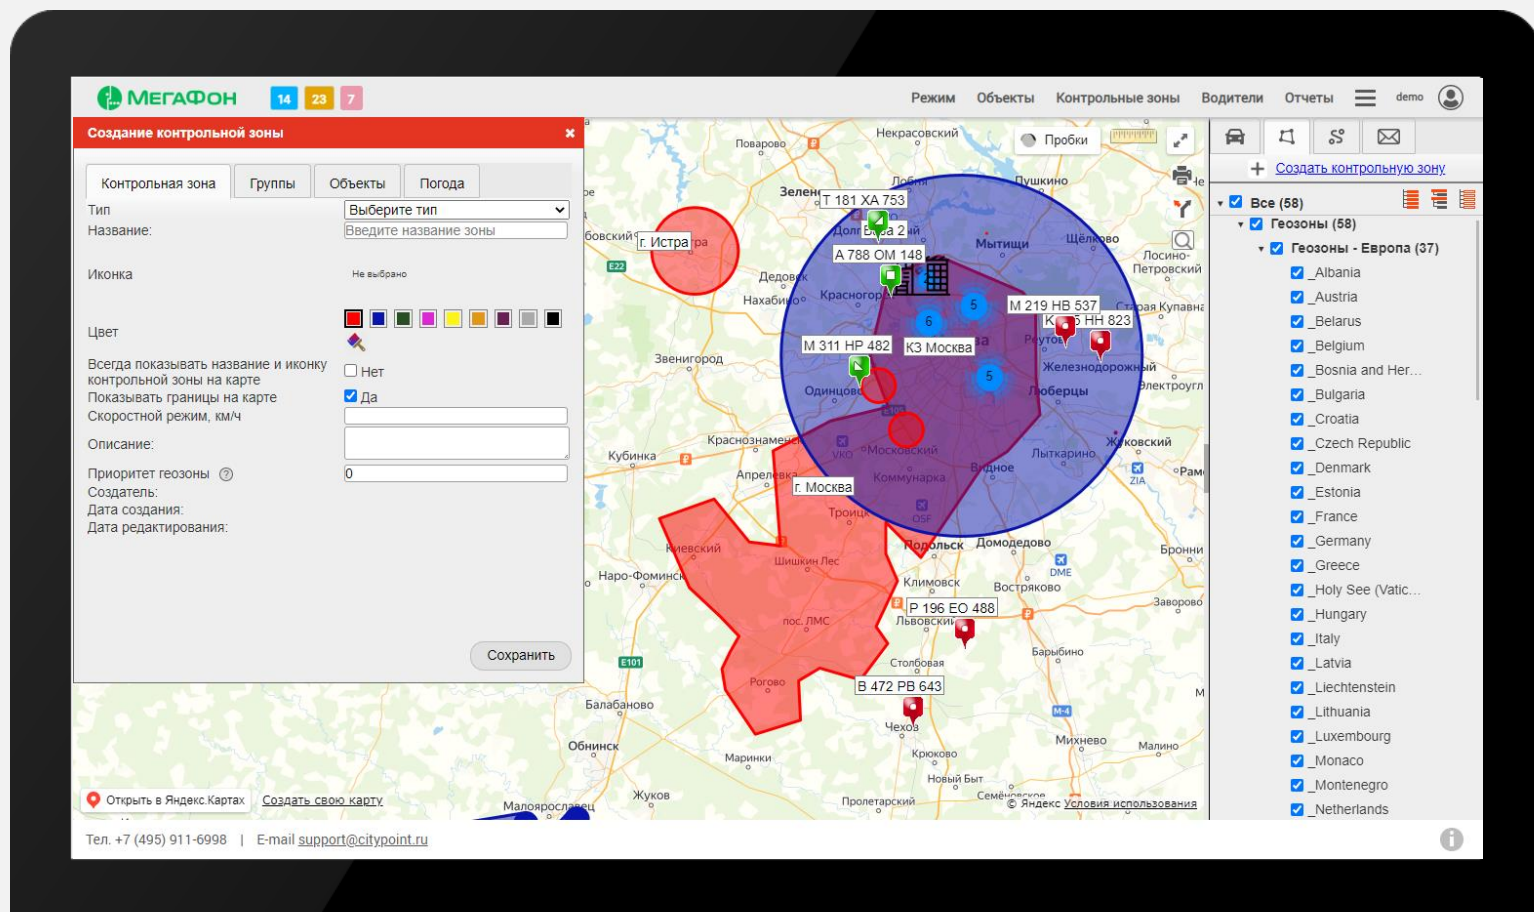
МегаФон 14 23 7

Режим Объекты Контрольные зоны Водители Отчеты demo

Создание контрольной зоны ×

Контрольная зона Группы Объекты Погода

Тип Выберите тип
Название: Введите название зоны

Иконка Не выбрано

Цвет

Всегда показывать название и иконку контрольной зоны на карте Нет
Показывать границы на карте Да
Скоростной режим, км/ч
Описание:
Приоритет геозоны 0
Создатель:
Дата создания:
Дата редактирования:

Сохранить

Пробки

Некрасовский
Поварово
Зеленоград
Лобня
Пушкино
Долгопрудный
Мытищи
Щёлково
Лосино-Петровский
г. Истра
Дедовск
Нахабино
Красногорск
Звенигород
Одинцово
Реутов
Железнодорожный
Электроугли
Старая Купавна
Люберцы
Кубинка
Краснознаменск
Апрелевка
Московский
Видное
Лыткарино
Жуковский
Коммунарка
г. Москва
Троицк
Киевский
Наро-Фоминск
Шишкин Лес
Подольск
Домодедово
Бронницы
Климовск
Востряково
Заворово
пос. ЛМС
Львовский
Столбовая
Барыбино
Рогово
Балабаново
Обнинск
Чехов
Михнево
Малино
Маринки
Крюково
Новый Быт
Жуков
Малоярославец
Пролетарский
Семёновское

T 181 XA 753
Вега 2
A 788 OM 148
M 219 HB 537
K 5 HH 823
M 311 HP 482
КЗ Москва
P 196 EO 488
B 472 PB 643
6
5
5

Открыть в Яндекс.Картах Создать свою карту
© Яндекс Условия использования

Создать контрольную зону
Все (58)
Геозоны (58)
Геозоны - Европа (37)
_Albania
_Austria
_Belarus
_Belgium
_Bosnia and Her...
_Bulgaria
_Croatia
_Czech Republic
_Denmark
_Estonia
_France
_Germany
_Greece
_Holy See (Vatic...
_Hungary
_Italy
_Latvia
_Liechtenstein
_Lithuania
_Luxembourg
_Monaco
_Montenegro
_Netherlands

Тел. +7 (495) 911-6998 | E-mail support@citypoint.ru